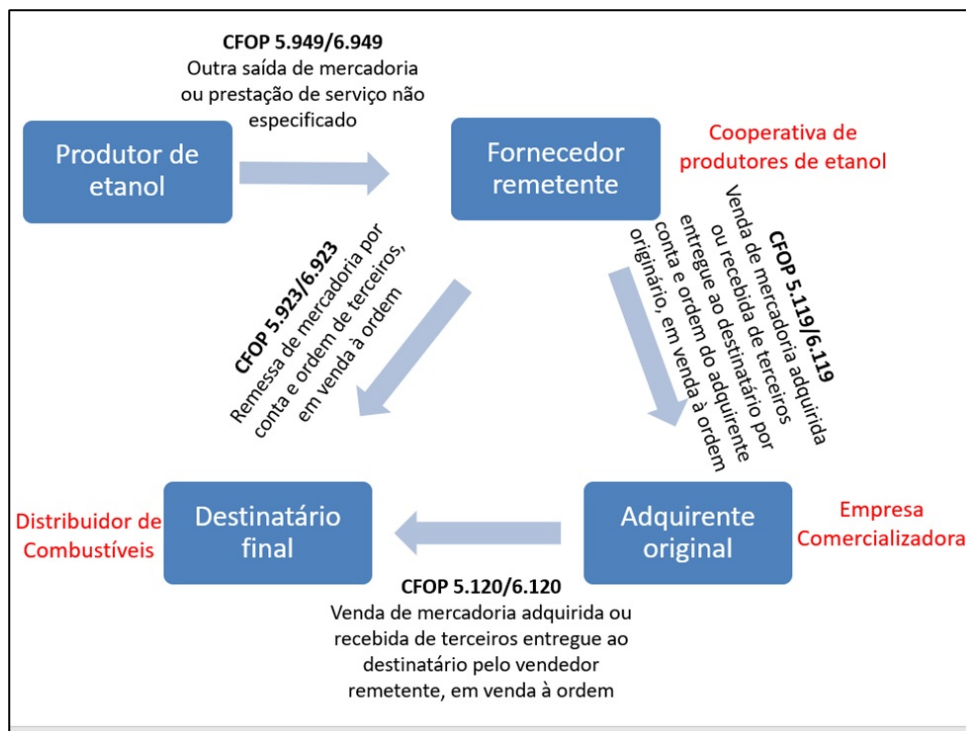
CFOP 5.949/6.949
Outra saída de mercadoria ou prestação de serviço não especificado

Produtor de etanol

Fornecedor remetente

Cooperativa de produtores de etanol

CFOP 5.923/6.923
Remessa de mercadoria por conta e ordem de terceiros, em venda à ordem

CFOP 5.119/6.119
Venda de mercadoria adquirida ou recebida de terceiros entregue ao destinatário por conta e ordem do adquirente originário, em venda à ordem

Distribuidor de Combustíveis

Destinatário final

Adquirente original

Empresa Comercializadora

CFOP 5.120/6.120
Venda de mercadoria adquirida ou recebida de terceiros entregue ao destinatário pelo vendedor remetente, em venda à ordem